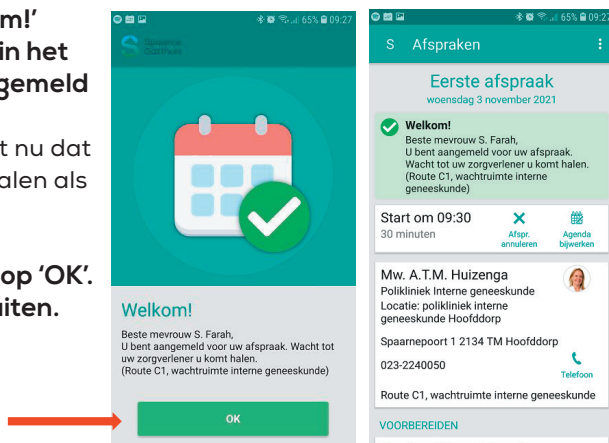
m!'
in het
gemeld

t nu dat
alen als

op 'OK'.
iten.

65% 09:27

Spaarne Gasthuis

Welkom!

Beste mevrouw S. Farah,
U bent aangemeld voor uw afspraak. Wacht tot uw zorgverlener u komt halen.
(Route C1, wachtruimte interne geneeskunde)

OK

65% 09:27

S Afspraken

Eerste afspraak
woensdag 3 november 2021

Welkom!
Beste mevrouw S. Farah,
U bent aangemeld voor uw afspraak.
Wacht tot uw zorgverlener u komt halen.
(Route C1, wachtruimte interne geneeskunde)

Start om 09:30
30 minuten

Afspr. annuleren

Agenda bijwerken

Mw. A.T.M. Huizenga
Polikliniek Interne geneeskunde
Locatie: polikliniek interne geneeskunde Hoofddorp

Spaarnepoort 1 2134 TM Hoofddorp

023-2240050

Telefoon

Route C1, wachtruimte interne geneeskunde

VOORBEREIDEN